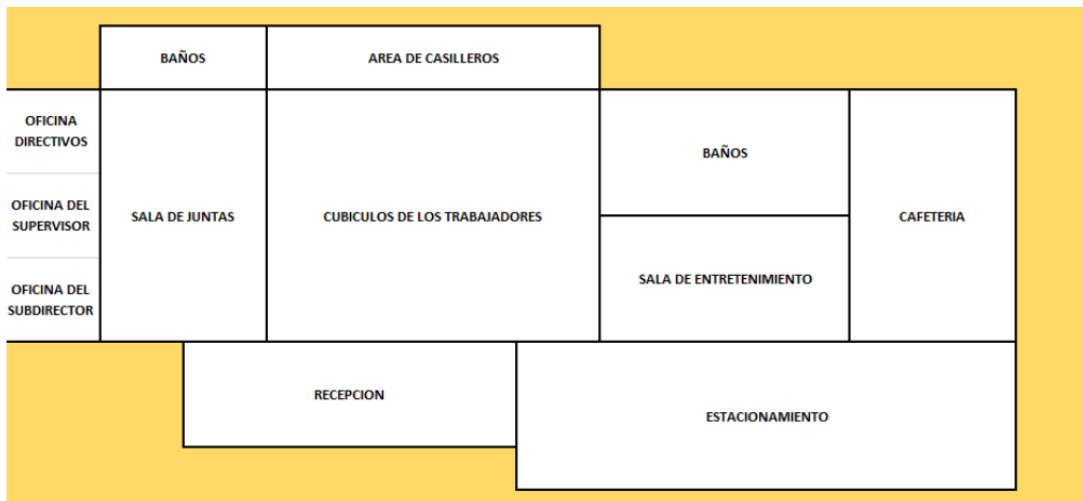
BAÑOS

AREA DE CASILLEROS

OFICINA DIRECTIVOS

OFICINA DEL SUPERVISOR

OFICINA DEL SUBDIRECTOR

SALA DE JUNTAS

CUBICULOS DE LOS TRABAJADORES

BAÑOS

SALA DE ENTRETENIMIENTO

CAFETERIA

RECEPCION

ESTACIONAMIENTO